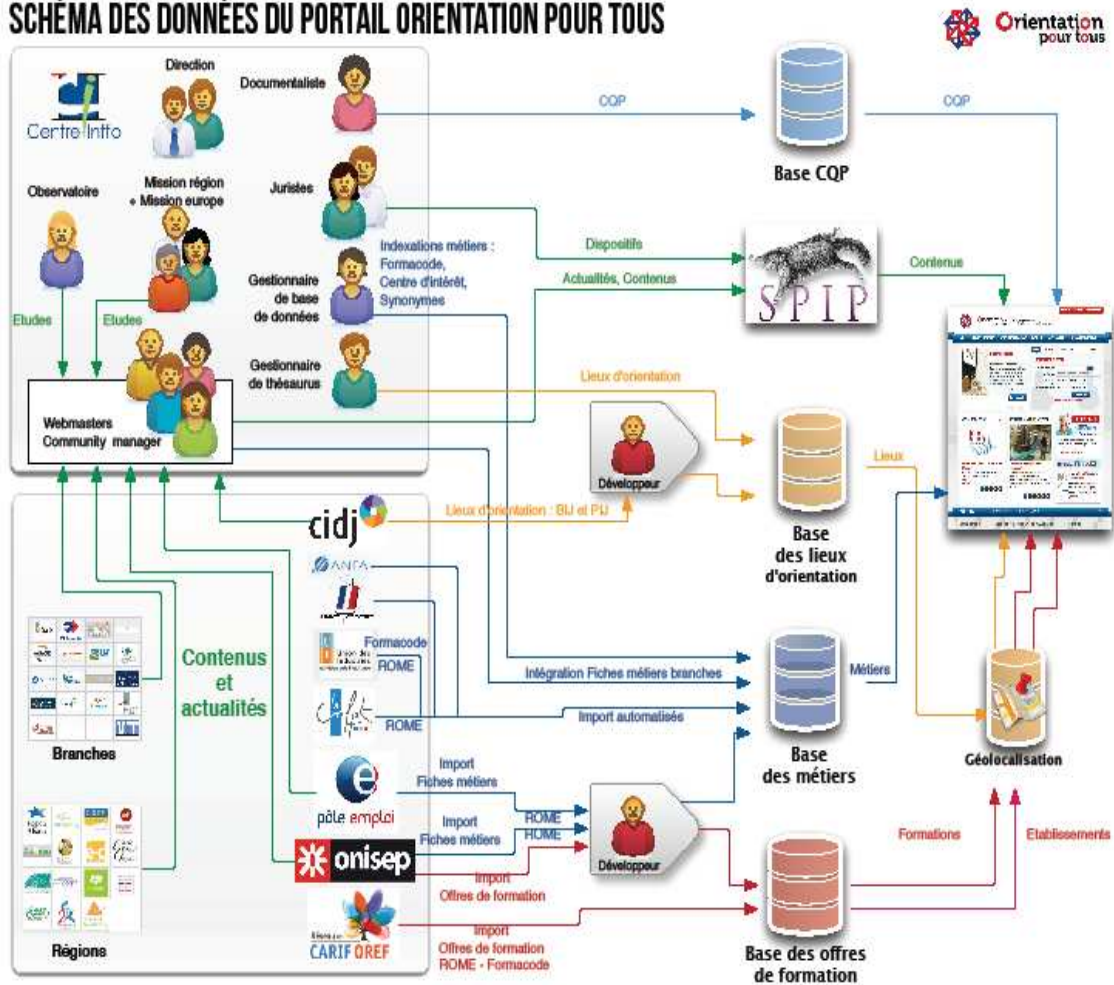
SCHÉMA DES DONNÉES DU PORTAIL ORIENTATION POUR TOUS

Orientation pour tous

Centre Inffo

Direction

Documentaliste

CQP

CQP

Base CQP

Observatoire

Mission région + Mission europe

Juristes

Indexations métiers : Formacode, Centre d'intérêt, Synonymes

Dispositifs

Actualités, Contenus

SPIP

Contenus

Etudes

Etudes

Gestionnaire de base de données

Gestionnaire de thésaurus

Lieux d'orientation

Webmasters Community manager

Développeur

Base des lieux d'orientation

Lieux

cidj

Lieux d'orientation : BIJ et PIJ

ANFA

Formacode ROME

ROME

Contenus et actualités

Intégration Fiches métiers branches

Import automatisés

Métiers

Base des métiers

Géolocalisation

Branches

pôle emploi

Import Fiches métiers

ROME

Import Fiches métiers

ROME

Développeur

onisep

Import Offres de formation

Formations

Etablissements

CARIF OREF

Import Offres de formation ROME - Formacode

Base des offres de formation

Régions